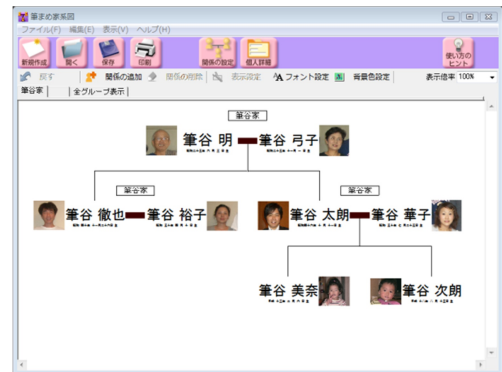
筆まめ家系図

ファイル(F) 編集(E) 表示(V) ヘルプ(H)

新規作成 開く 保存 印刷 関係の設定 個人詳細 使い方のヒント

探す 関係の追加 関係の削除 表示設定 フォント設定 背景色設定 表示倍率 100%

筆谷家 全グループ表示

筆谷家

筆谷 明 筆谷 弓子

筆谷家

筆谷家

筆谷 徹也 筆谷 裕子

筆谷 太朗 筆谷 華子

筆谷 美奈 筆谷 次朗